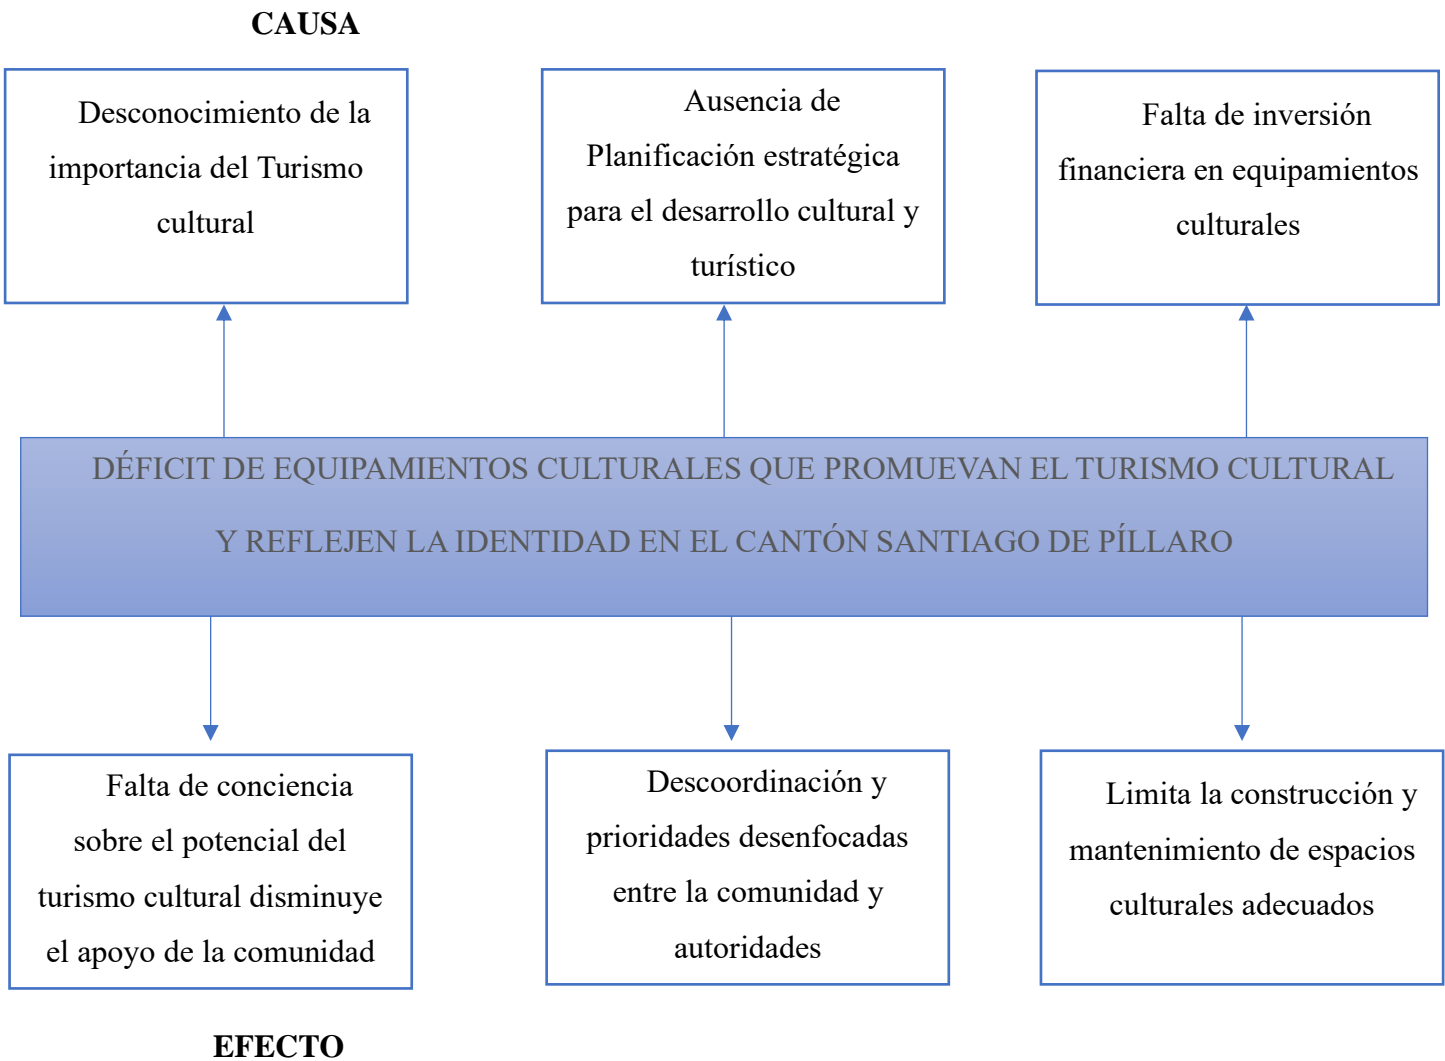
CAUSA

Desconocimiento de la importancia del Turismo cultural

Ausencia de Planificación estratégica para el desarrollo cultural y turístico

Falta de inversión financiera en equipamientos culturales

DÉFICIT DE EQUIPAMIENTOS CULTURALES QUE PROMUEVAN EL TURISMO CULTURAL Y REFLEJEN LA IDENTIDAD EN EL CANTÓN SANTIAGO DE PÍLLARO

Falta de conciencia sobre el potencial del turismo cultural disminuye el apoyo de la comunidad

Descoordinación y prioridades desenfocadas entre la comunidad y autoridades

Limita la construcción y mantenimiento de espacios culturales adecuados

EFECTO